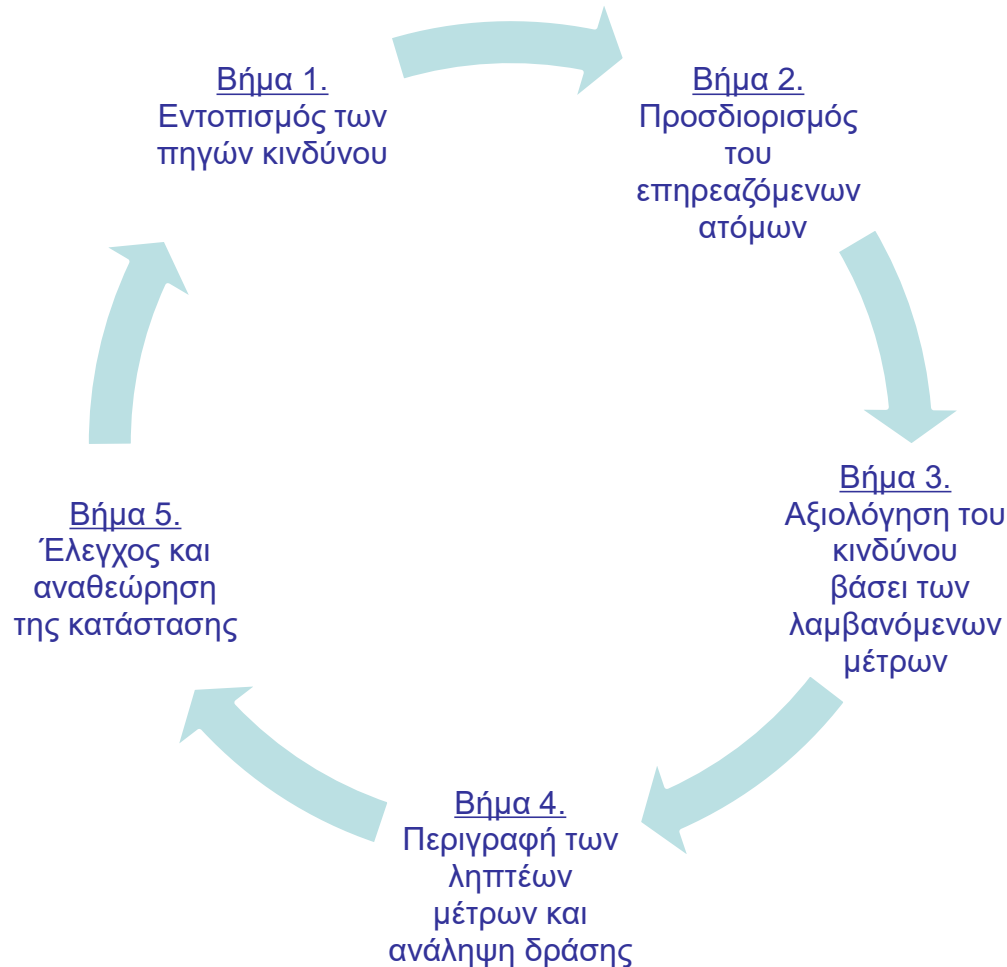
Βήμα 1.
Εντοπισμός των πηγών κινδύνου

Βήμα 2.
Προσδιορισμός του επηρεαζόμενων ατόμων

Βήμα 3.
Αξιολόγηση του κινδύνου βάσει των λαμβανόμενων μέτρων

Βήμα 4.
Περιγραφή των ληπτέων μέτρων και ανάληψη δράσης

Βήμα 5.
Έλεγχος και αναθεώρηση της κατάστασης